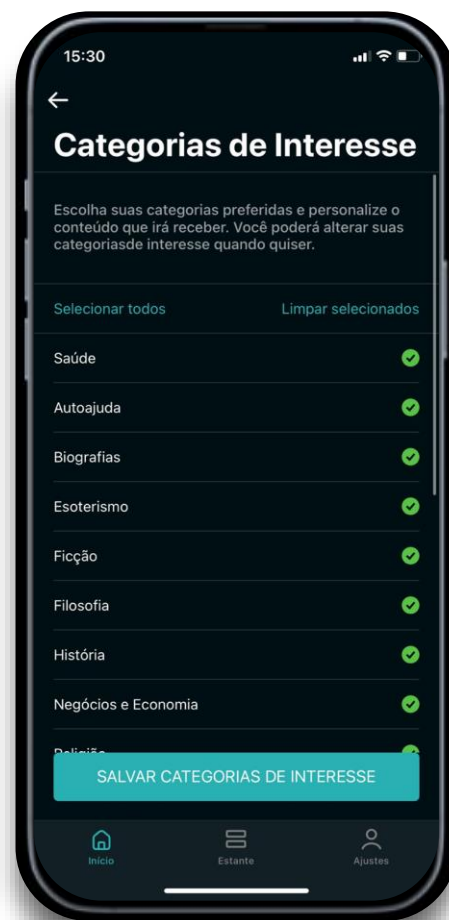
15:30

←

Categorias de Interesse

Escolha suas categorias preferidas e personalize o conteúdo que irá receber. Você poderá alterar suas categoriasde interesse quando quiser.

Selecionar todos

Limpar selecionados

Saúde

Autoajuda

Biografias

Esoterismo

Ficção

Filosofia

História

Negócios e Economia

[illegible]

SALVAR CATEGORIAS DE INTERESSE

Início

Estante

Ajustes